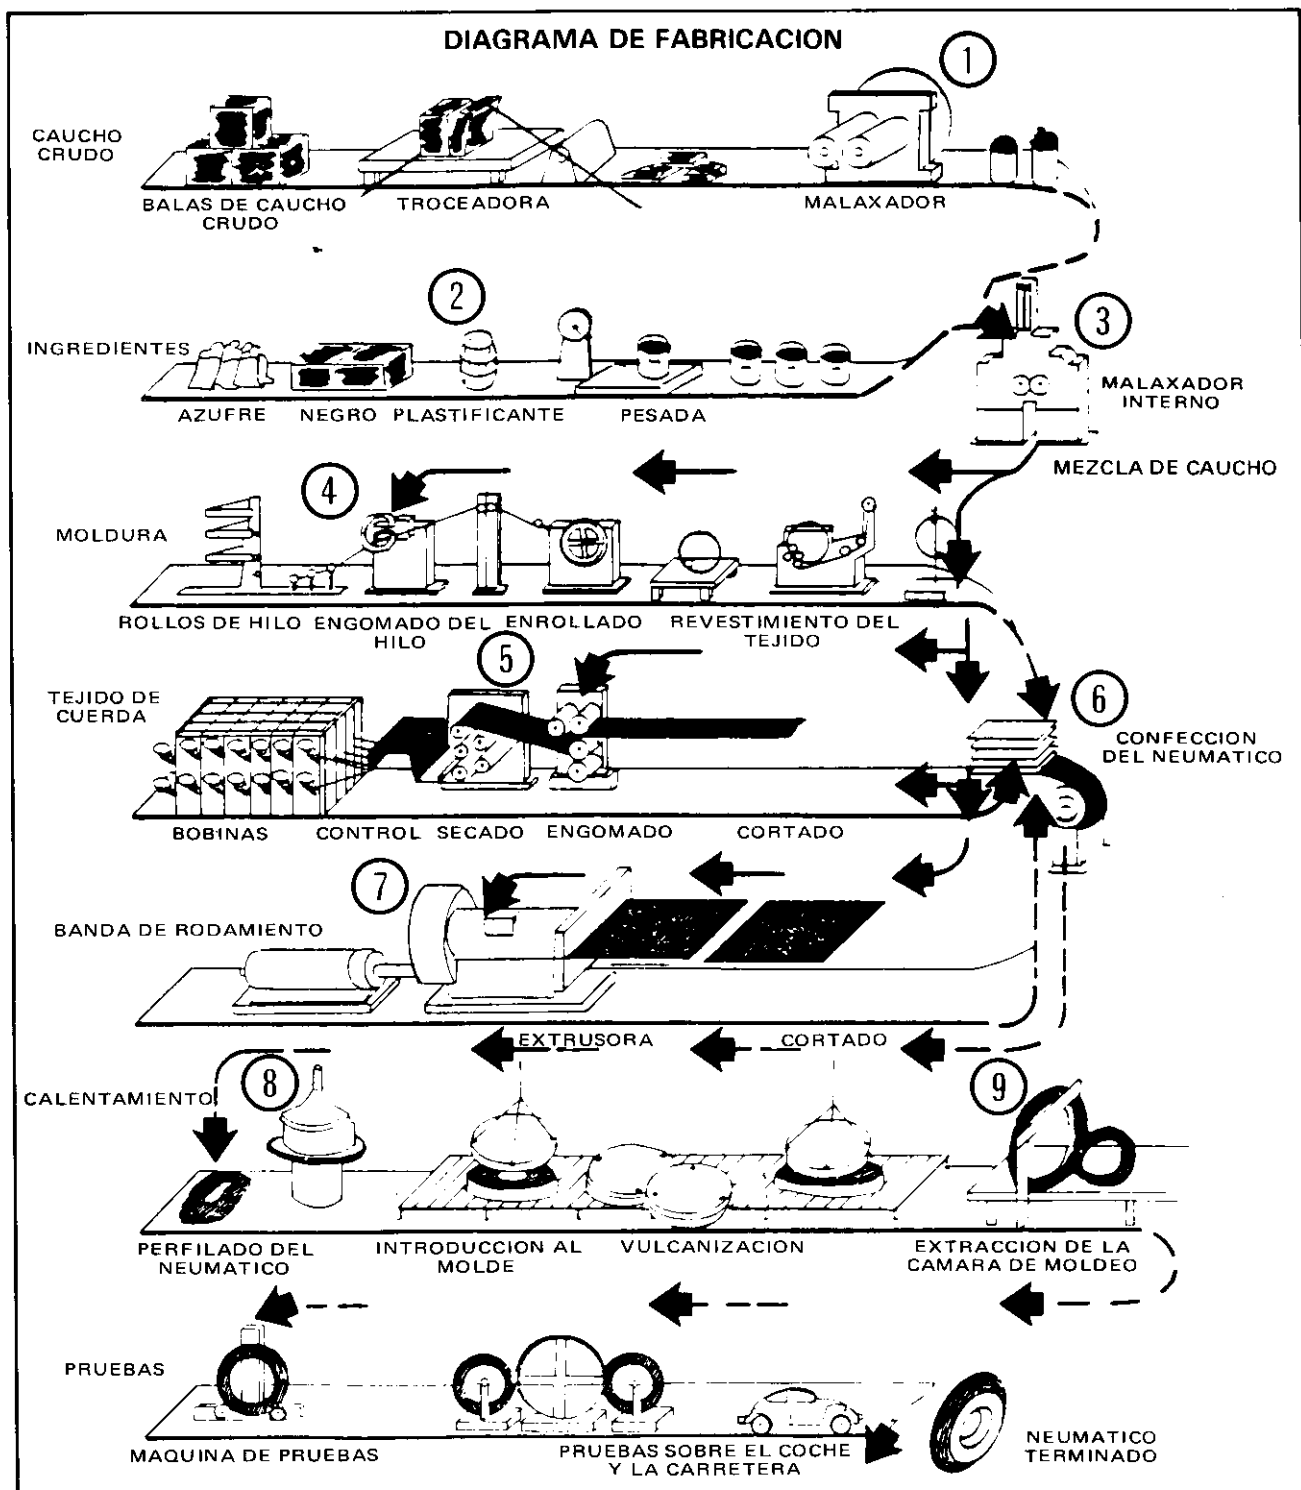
DIAGRAMA DE FABRICACION

1

CAUCHO CRUDO

BALAS DE CAUCHO CRUDO

TROCEADORA

MALAXADOR

2

3

INGREDIENTES

AZUFRE

NEGRO

PLASTIFICANTE

PESADA

MALAXADOR INTERNO

MEZCLA DE CAUCHO

4

MOLDURA

ROLLOS DE HILO

ENGOMADO DEL HILO

ENROLLADO

REVESTIMIENTO DEL TEJIDO

5

6

TEJIDO DE CUERDA

CONFECCION DEL NEUMATICO

BOBINAS

CONTROL

SECADO

ENGOMADO

CORTADO

7

BANDA DE RODAMIENTO

EXTRUSORA

CORTADO

8

9

CALENTAMIENTO

PERFILADO DEL NEUMATICO

INTRODUCCION AL MOLDE

VULCANIZACION

EXTRACCION DE LA CAMARA DE MOLDEO

PRUEBAS

MAQUINA DE PRUEBAS

PRUEBAS SOBRE EL COCHE Y LA CARRETERA

NEUMATICO TERMINADO